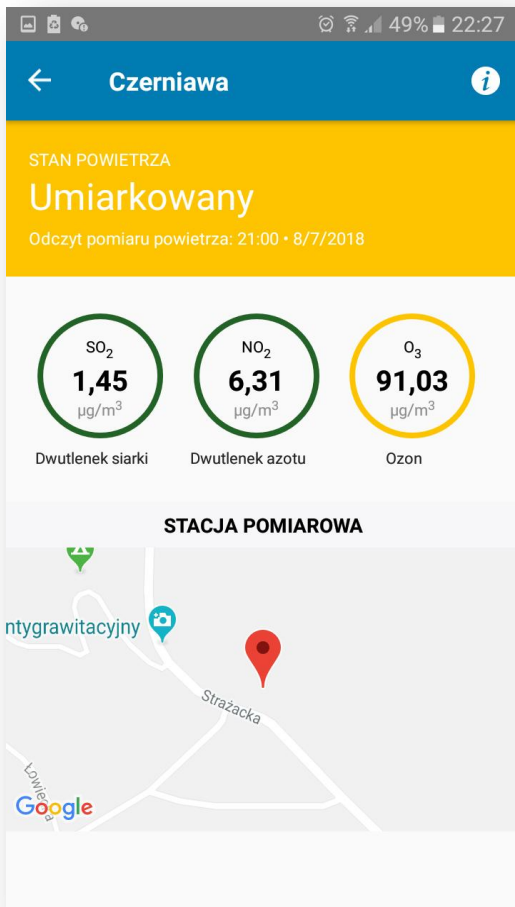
49% 22:27

Czerniawa

STAN POWIETRZA
Umiarkowany
Odczyt pomiaru powietrza: 21:00 • 8/7/2018

$SO_2$
1,45
µg/m$^3$
Dwutlenek siarki

$NO_2$
6,31
µg/m$^3$
Dwutlenek azotu

$O_3$
91,03
µg/m$^3$
Ozon

STACJA POMIAROWA

ntygrawitacyjny
Strażacka
Łowiecka
Google